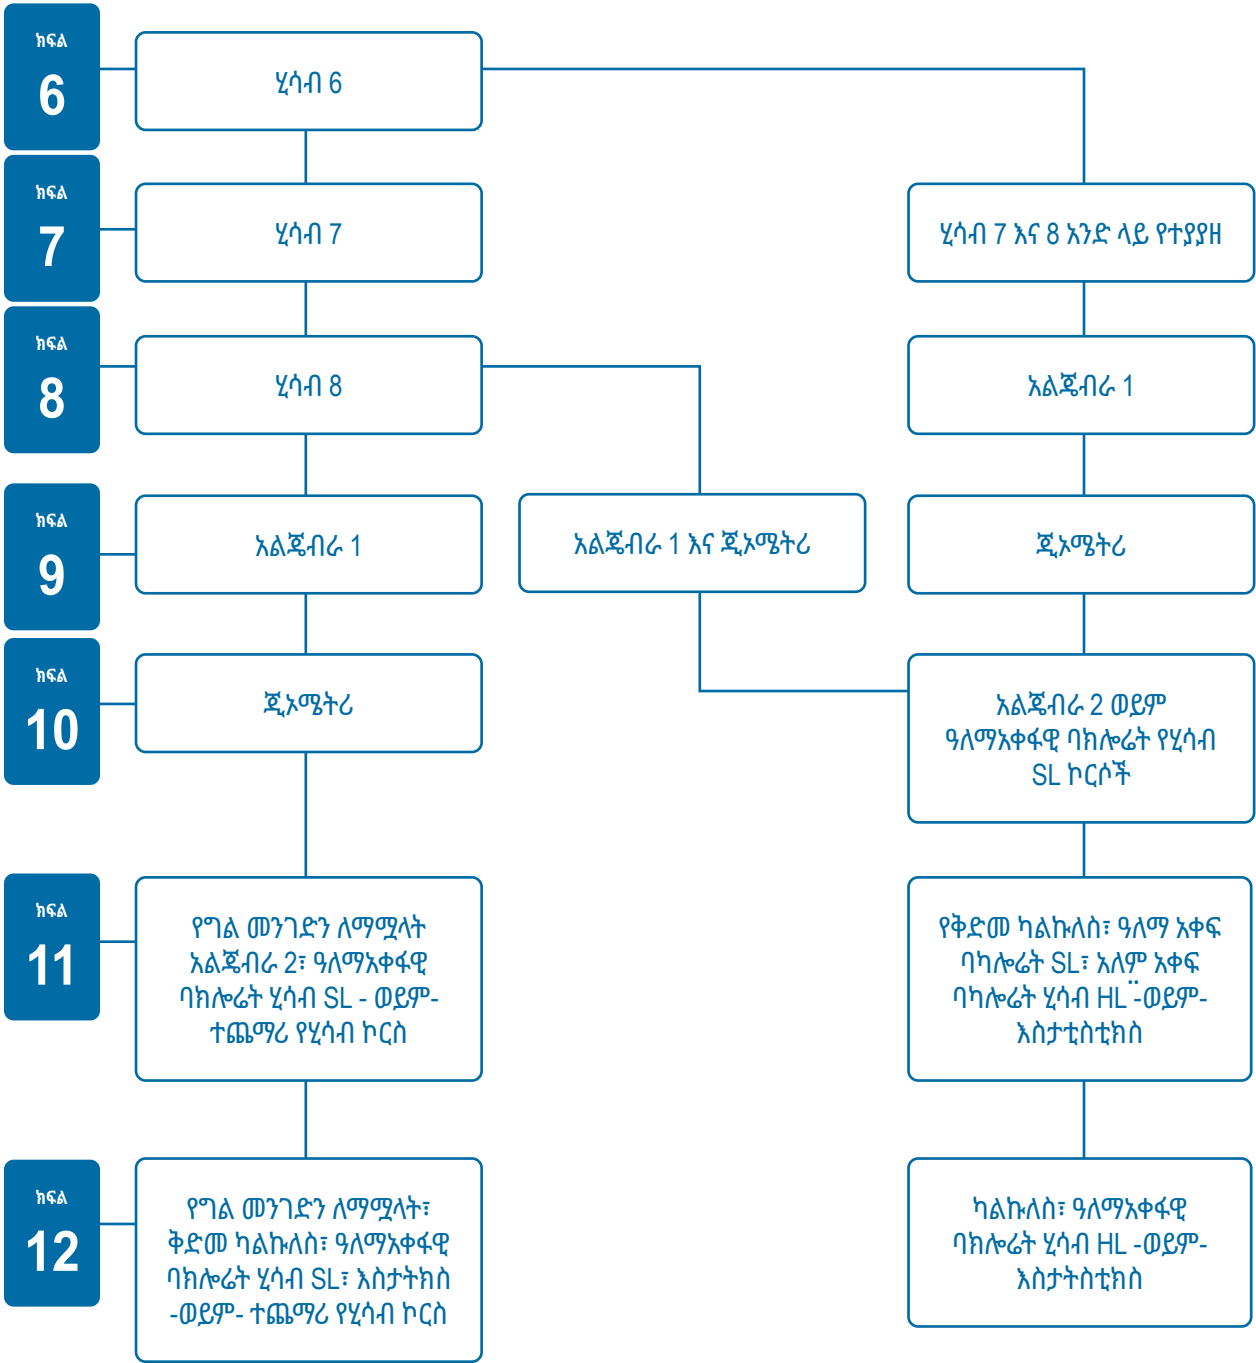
ክፍል
6

ሂሳብ 6

ክፍል
7

ሂሳብ 7

ሂሳብ 7 እና 8 አንድ ላይ የተያያዘ

ክፍል
8

ሂሳብ 8

አልጄብራ 1

ክፍል
9

አልጄብራ 1

አልጄብራ 1 እና ጂኦሜትሪ

ጂኦሜትሪ

ክፍል
10

ጂኦሜትሪ

አልጄብራ 2 ወይም ዓለማአቀፋዊ ባክሎሬት የሂሳብ SL ኮርሶች

ክፍል
11

የግል መንገድን ለማሟላት አልጄብራ 2፣ ዓለማአቀፋዊ ባክሎሬት ሂሳብ SL - ወይም- ተጨማሪ የሂሳብ ኮርስ

የቅድመ ካልኩለስ፣ ዓለማ አቀፍ ባካሎሬት SL፣ አለም አቀፍ ባካሎሬት ሂሳብ HL -ወይም- እስታቲስቲክስ

ክፍል
12

የግል መንገድን ለማሟላት፣ ቅድመ ካልኩለስ፣ ዓለማአቀፋዊ ባክሎሬት ሂሳብ SL፣ እስታትክስ -ወይም- ተጨማሪ የሂሳብ ኮርስ

ካልኩለስ፣ ዓለማአቀፋዊ ባክሎሬት ሂሳብ HL -ወይም- እስታትስቲክስ